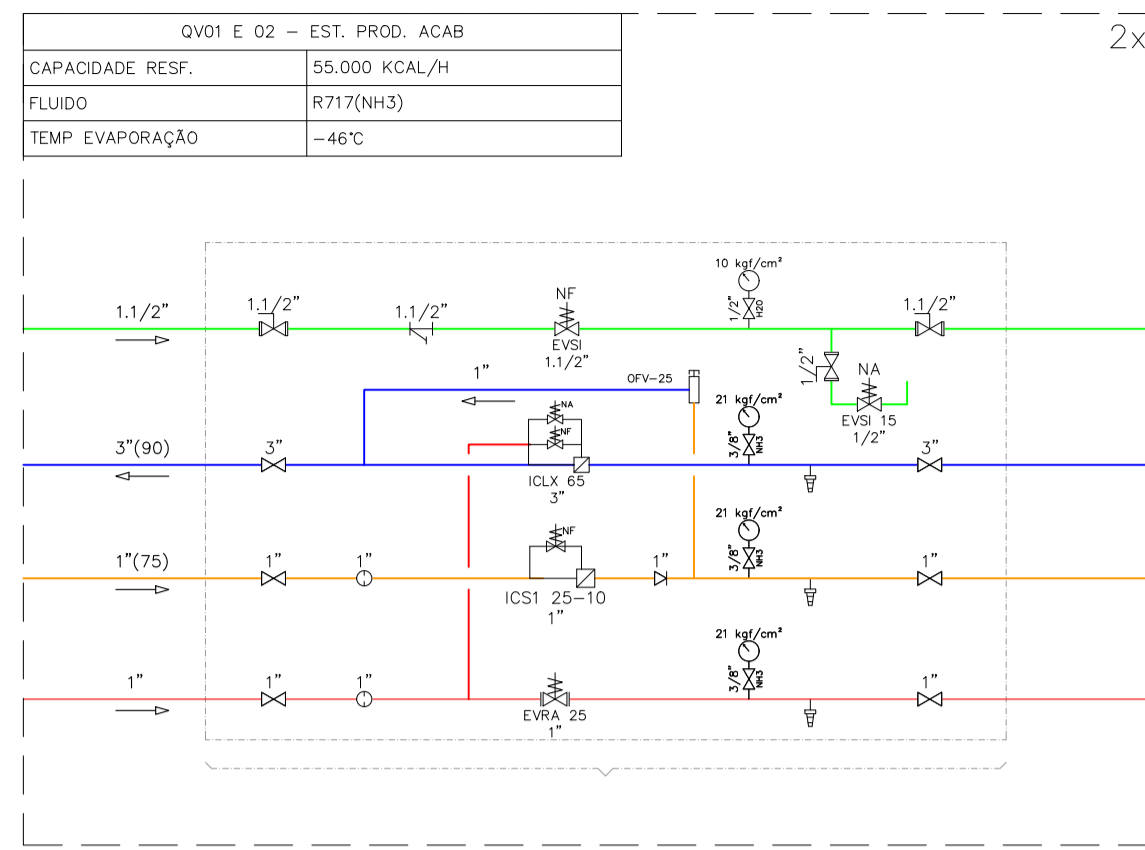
| QV01 E 02 – EST. PROD. ACAB | |
|---|---|
| CAPACIDADE RESF. | 55.000 KCAL/H |
| FLUIDO | R717(NH3) |
| TEMP EVAPORAÇÃO | –46°C |

2x

10 kgf/cm²
1/2" H2O

1.1/2"
1.1/2"
1.1/2"
NF
EVSI
1.1/2"
1.1/2"

1/2"
NA
EVSI 15
1/2"

1"
OFV-25

21 kgf/cm²
3/8" NH3

NA
NF
3"(90)
3"
ICLX 65
3"
3"

21 kgf/cm²
3/8" NH3
NF
1"(75)
1"
1"
ICS1 25-10
1"
1"
1"

21 kgf/cm²
3/8" NH3
1"
1"
1"
EVRA 25
1"
1"